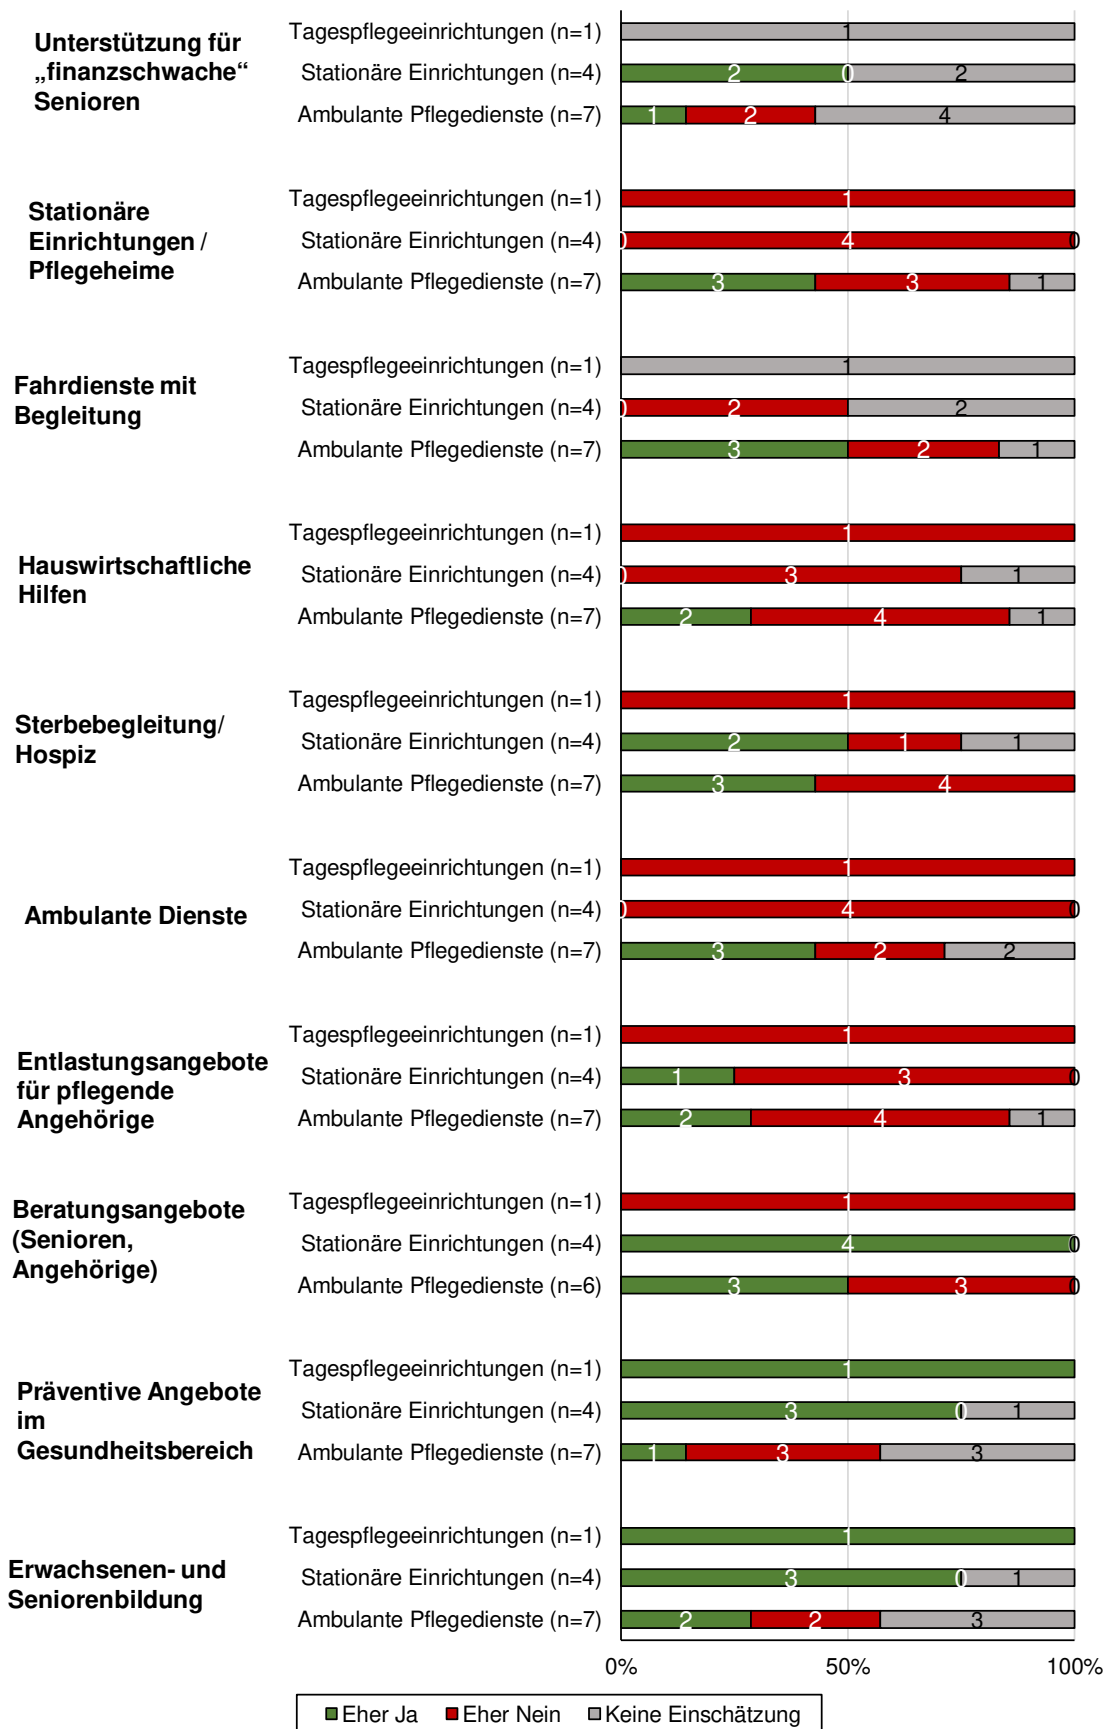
Unterstützung für „finanzschwache“ Senioren

Tagespflegeeinrichtungen (n=1) 1
Stationäre Einrichtungen (n=4) 2 0 2
Ambulante Pflegedienste (n=7) 1 2 4

Stationäre Einrichtungen / Pflegeheime

Tagespflegeeinrichtungen (n=1) 1
Stationäre Einrichtungen (n=4) 0 4 0
Ambulante Pflegedienste (n=7) 3 3 1

Fahrdienste mit Begleitung

Tagespflegeeinrichtungen (n=1) 1
Stationäre Einrichtungen (n=4) 0 2 2
Ambulante Pflegedienste (n=7) 3 2 1

Hauswirtschaftliche Hilfen

Tagespflegeeinrichtungen (n=1) 1
Stationäre Einrichtungen (n=4) 0 3 1
Ambulante Pflegedienste (n=7) 2 4 1

Sterbebegleitung/ Hospiz

Tagespflegeeinrichtungen (n=1) 1
Stationäre Einrichtungen (n=4) 2 1 1
Ambulante Pflegedienste (n=7) 3 4

Ambulante Dienste

Tagespflegeeinrichtungen (n=1) 1
Stationäre Einrichtungen (n=4) 0 4 0
Ambulante Pflegedienste (n=7) 3 2 2

Entlastungsangebote für pflegende Angehörige

Tagespflegeeinrichtungen (n=1) 1
Stationäre Einrichtungen (n=4) 1 3 0
Ambulante Pflegedienste (n=7) 2 4 1

Beratungsangebote (Senioren, Angehörige)

Tagespflegeeinrichtungen (n=1) 1
Stationäre Einrichtungen (n=4) 4 0
Ambulante Pflegedienste (n=6) 3 3 0

Präventive Angebote im Gesundheitsbereich

Tagespflegeeinrichtungen (n=1) 1
Stationäre Einrichtungen (n=4) 3 0 1
Ambulante Pflegedienste (n=7) 1 3 3

Erwachsenen- und Seniorenbildung

Tagespflegeeinrichtungen (n=1) 1
Stationäre Einrichtungen (n=4) 3 0 1
Ambulante Pflegedienste (n=7) 2 2 3

0% 50% 100%

Eher Ja Eher Nein Keine Einschätzung